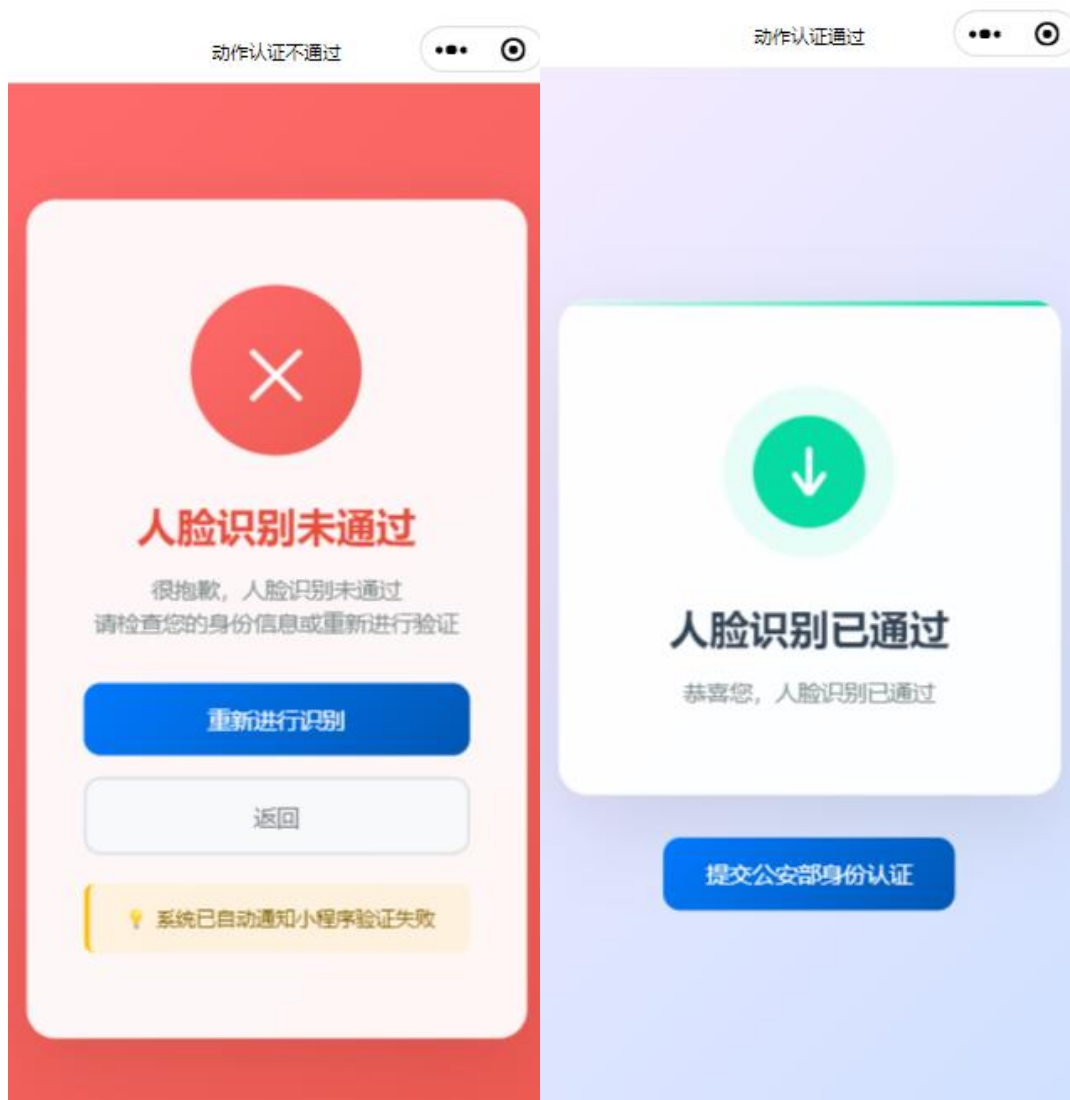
动作认证不通过

人脸识别未通过

很抱歉，人脸识别未通过
请检查您的身份信息或重新进行验证

重新进行识别

返回

系统已自动通知小程序验证失败

动作认证通过

人脸识别已通过

恭喜您，人脸识别已通过

提交公安部身份认证